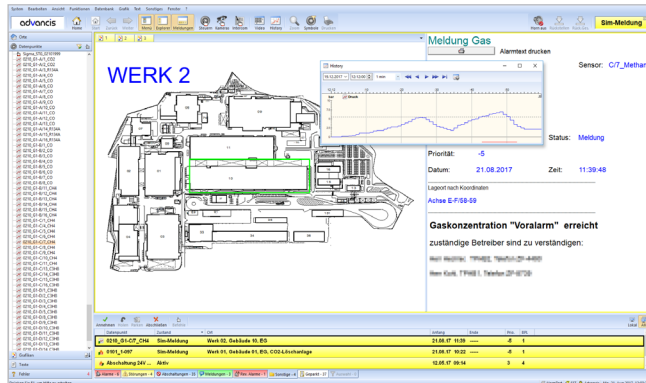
advancis

Sim-Meldung

WERK 2

Meldung Gas

Alarmtext drucken

Sensor: C/7_Methan

History

Status: Meldung

Priorität: -5

Datum: 21.08.2017

Zeit: 11:39:48

Lageort nach Koordinaten

Achse E-F/58-59

Gaskonzentration "Voralarm" erreicht

zuständige Betreiber sind zu verständigen:

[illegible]

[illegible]

| | Datenpunkt | Zustand | Ort | Anfang | Ende | Prio. | Alt. |
|---|---|---|---|---|---|---|---|
| | 0210_G1-C/7_CH4 | Sim-Meldung | Werk 02, Gebäude 10, EG | 21.08.17 11:39 | ----- | -5 | 1 |
| | 0101_1-097 | Sim-Meldung | Werk 01, Gebäude 01, EG, CO2-Löschanlage | 21.08.17 10:22 | ----- | -5 | 1 |
| | Abschaltung 24V ... | Aktiv | | 12.05.17 09:14 | | 3 | 4 |

Grafiken

Texte

Fehler